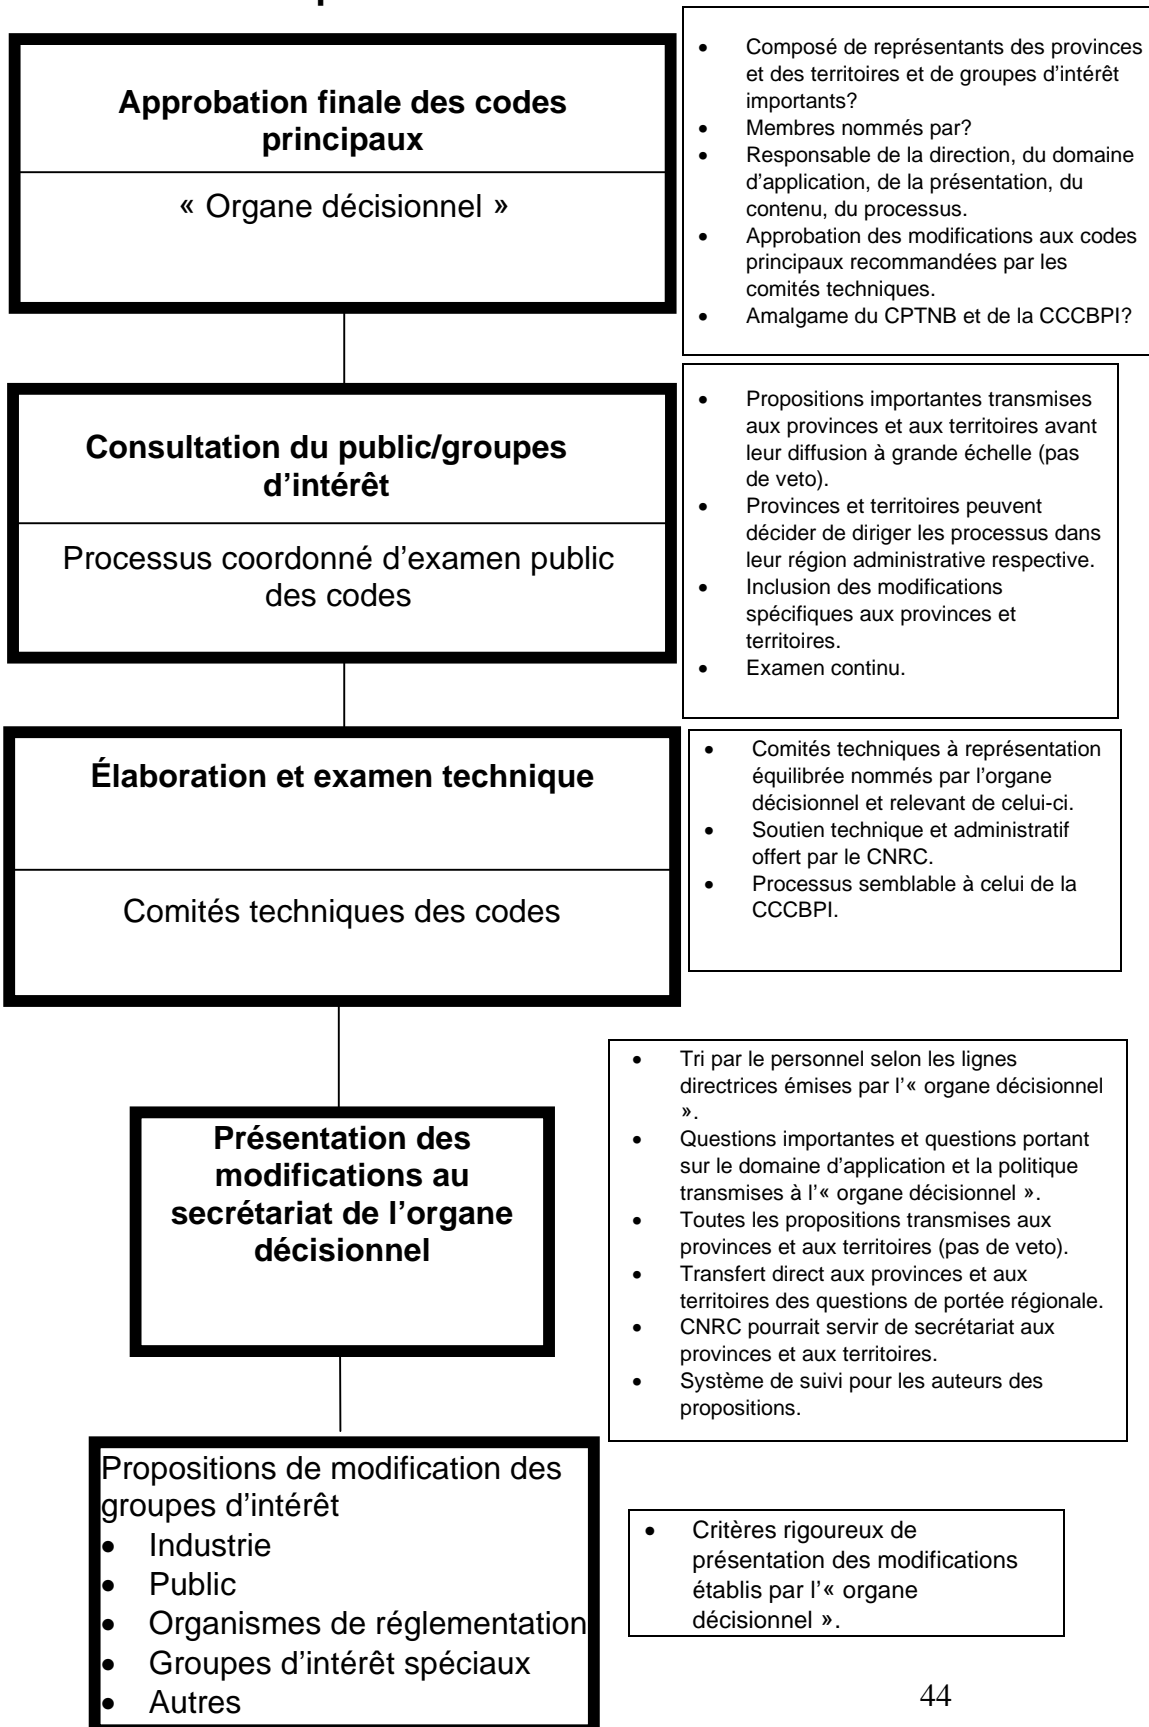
**Approbation finale des codes principaux**

« Organe décisionnel »

- Composé de représentants des provinces et des territoires et de groupes d'intérêt importants?
- Membres nommés par?
- Responsable de la direction, du domaine d'application, de la présentation, du contenu, du processus.
- Approbation des modifications aux codes principaux recommandées par les comités techniques.
- Amalgame du CPTNB et de la CCCBPI?

**Consultation du public/groupes d'intérêt**

Processus coordonné d'examen public des codes

- Propositions importantes transmises aux provinces et aux territoires avant leur diffusion à grande échelle (pas de veto).
- Provinces et territoires peuvent décider de diriger les processus dans leur région administrative respective.
- Inclusion des modifications spécifiques aux provinces et territoires.
- Examen continu.

**Élaboration et examen technique**

Comités techniques des codes

- Comités techniques à représentation équilibrée nommés par l'organe décisionnel et relevant de celui-ci.
- Soutien technique et administratif offert par le CNRC.
- Processus semblable à celui de la CCCBPI.

**Présentation des modifications au secrétariat de l'organe décisionnel**

- Tri par le personnel selon les lignes directrices émises par l'« organe décisionnel ».
- Questions importantes et questions portant sur le domaine d'application et la politique transmises à l'« organe décisionnel ».
- Toutes les propositions transmises aux provinces et aux territoires (pas de veto).
- Transfert direct aux provinces et aux territoires des questions de portée régionale.
- CNRC pourrait servir de secrétariat aux provinces et aux territoires.
- Système de suivi pour les auteurs des propositions.

Propositions de modification des groupes d'intérêt
- Industrie
- Public
- Organismes de réglementation
- Groupes d'intérêt spéciaux
- Autres

- Critères rigoureux de présentation des modifications établis par l'« organe décisionnel ».

44